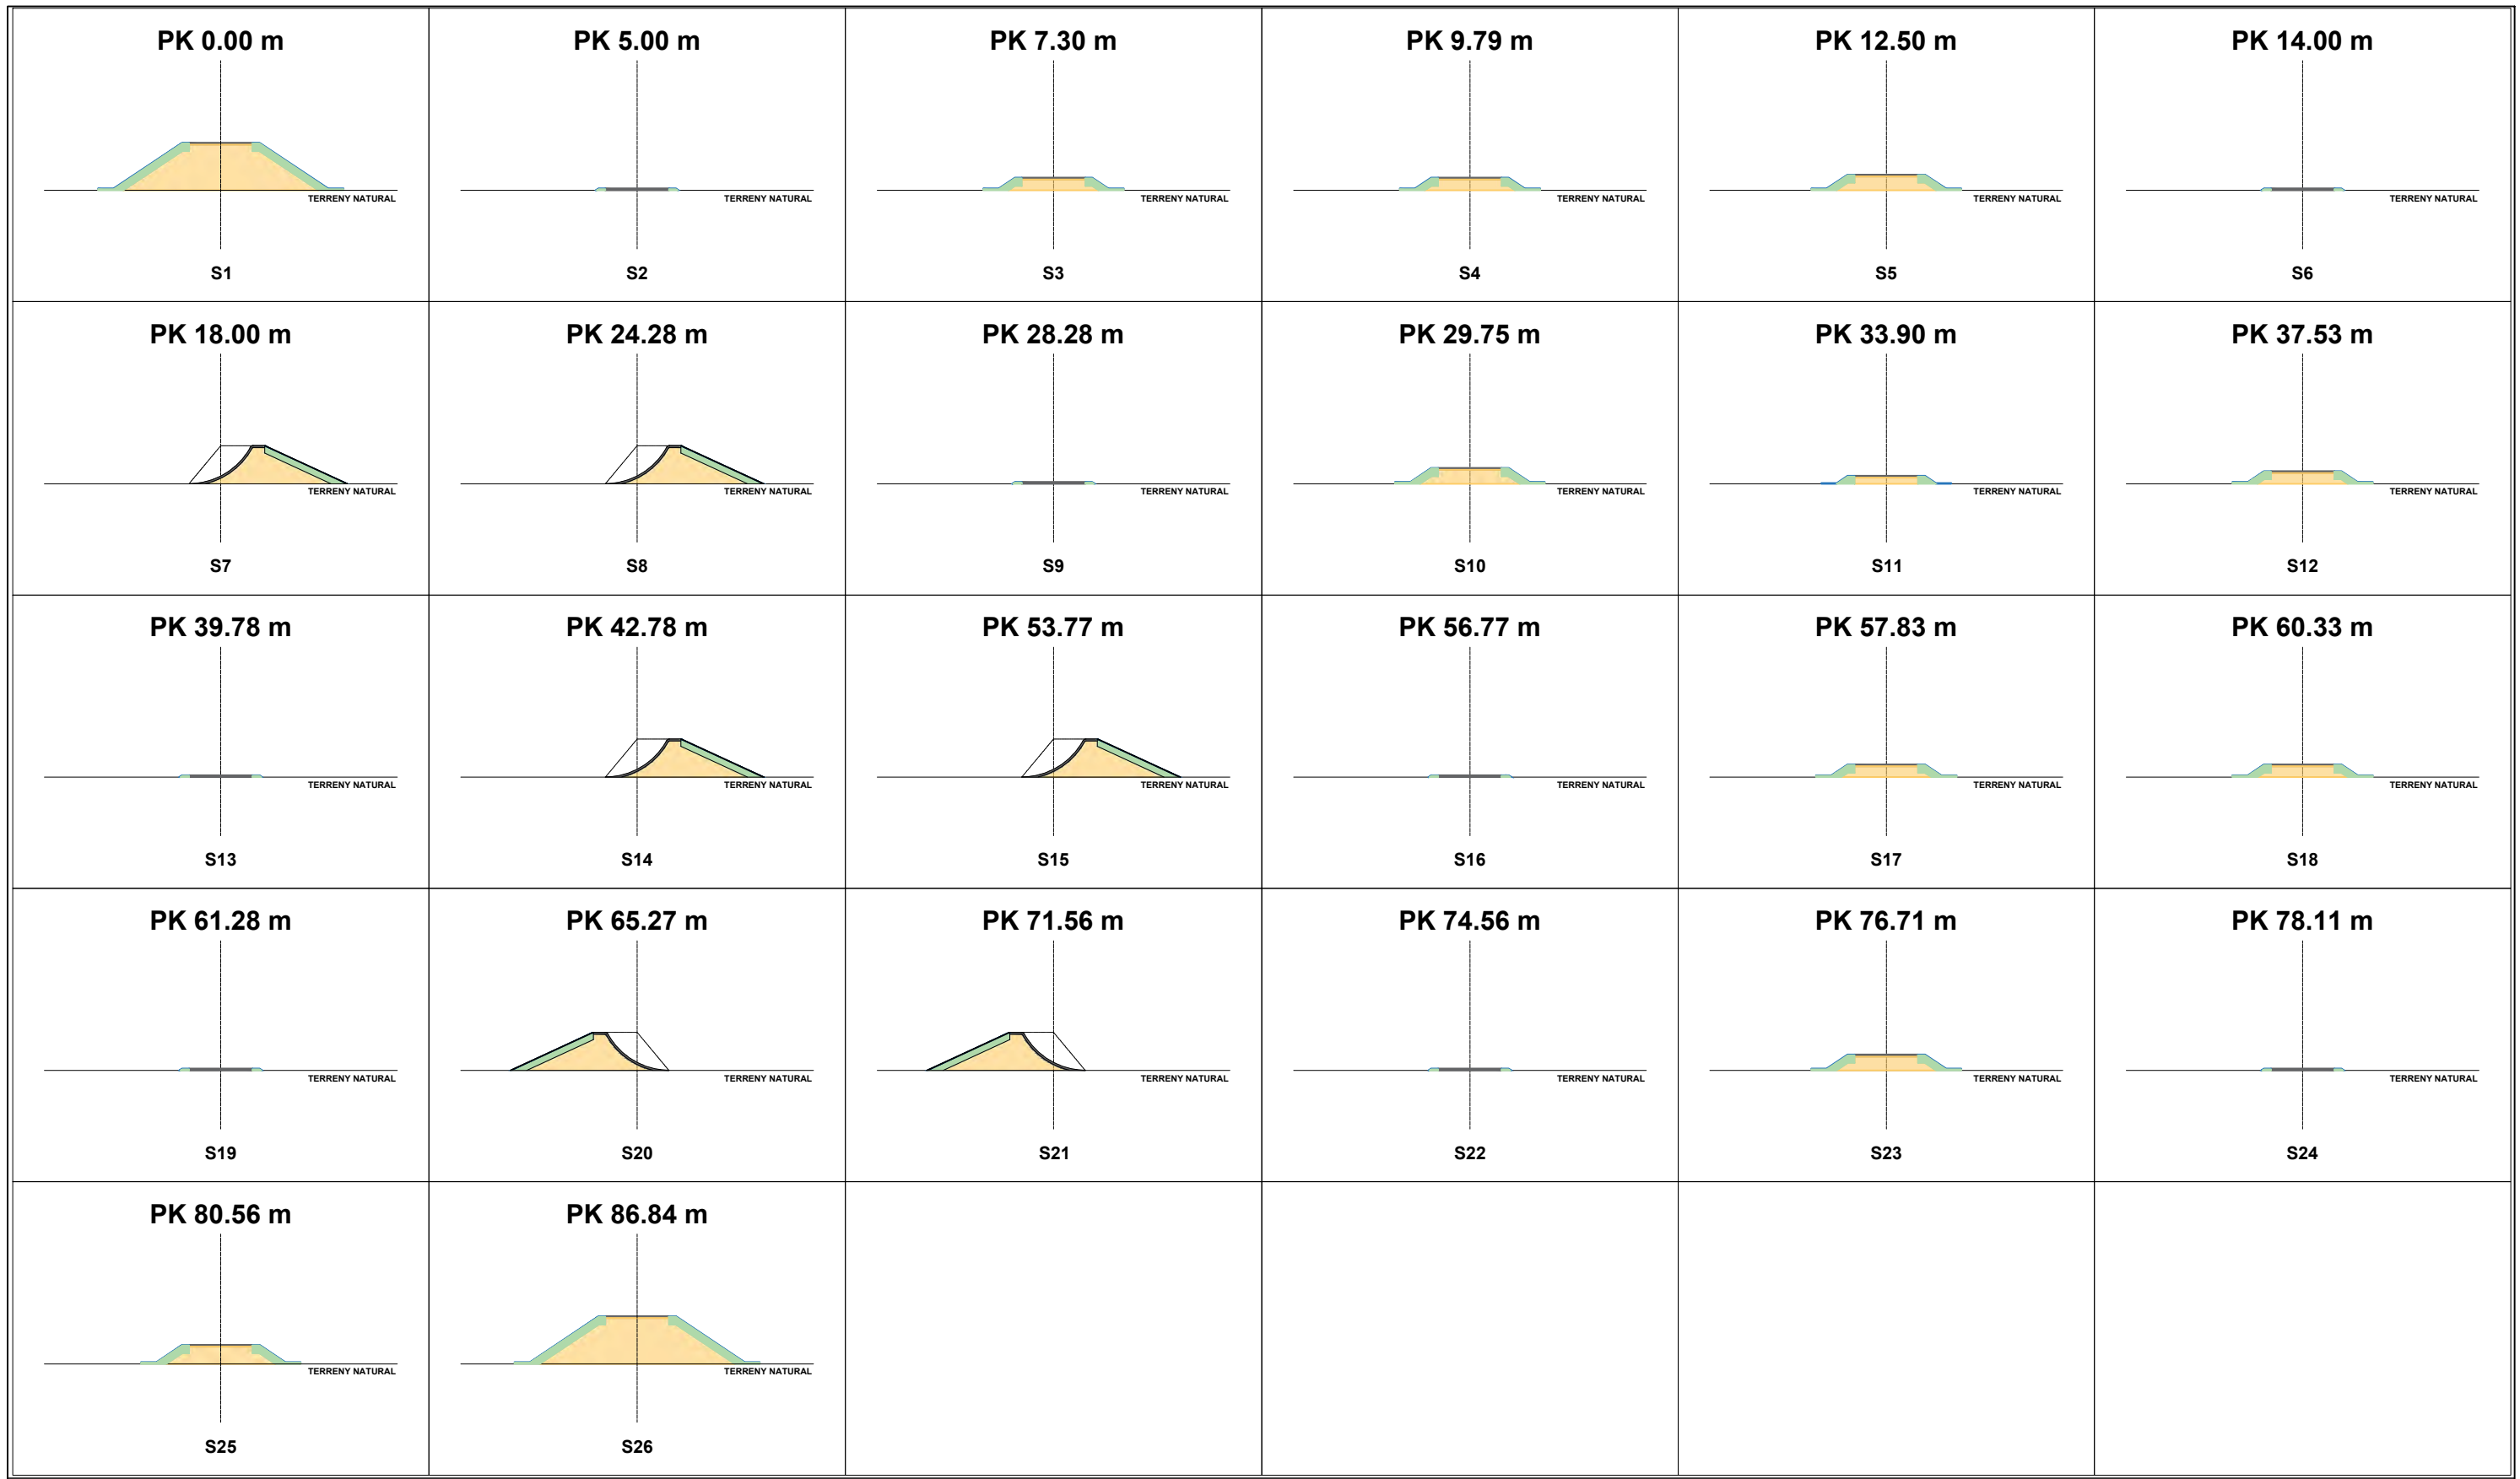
PK 0.00 m
TERRENY NATURAL
S1

PK 5.00 m
TERRENY NATURAL
S2

PK 7.30 m
TERRENY NATURAL
S3

PK 9.79 m
TERRENY NATURAL
S4

PK 12.50 m
TERRENY NATURAL
S5

PK 14.00 m
TERRENY NATURAL
S6

PK 18.00 m
TERRENY NATURAL
S7

PK 24.28 m
TERRENY NATURAL
S8

PK 28.28 m
TERRENY NATURAL
S9

PK 29.75 m
TERRENY NATURAL
S10

PK 33.90 m
TERRENY NATURAL
S11

PK 37.53 m
TERRENY NATURAL
S12

PK 39.78 m
TERRENY NATURAL
S13

PK 42.78 m
TERRENY NATURAL
S14

PK 53.77 m
TERRENY NATURAL
S15

PK 56.77 m
TERRENY NATURAL
S16

PK 57.83 m
TERRENY NATURAL
S17

PK 60.33 m
TERRENY NATURAL
S18

PK 61.28 m
TERRENY NATURAL
S19

PK 65.27 m
TERRENY NATURAL
S20

PK 71.56 m
TERRENY NATURAL
S21

PK 74.56 m
TERRENY NATURAL
S22

PK 76.71 m
TERRENY NATURAL
S23

PK 78.11 m
TERRENY NATURAL
S24

PK 80.56 m
TERRENY NATURAL
S25

PK 86.84 m
TERRENY NATURAL
S26